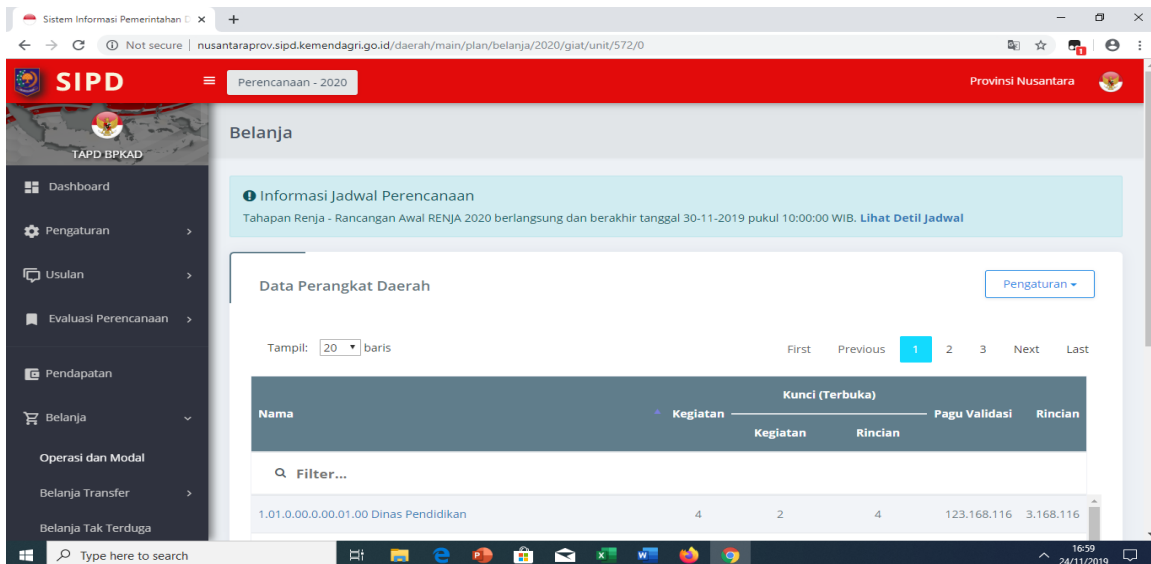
Sistem Informasi Pemerintahan D ×
+
Not secure | nusantaraprov.sipd.kemendagri.go.id/daerah/main/plan/belanja/2020/giat/unit/572/0

SIPD
Perencanaan - 2020
Provinsi Nusantara

TAPD BPKAD
Dashboard
Pengaturan
Usulan
Evaluasi Perencanaan
Pendapatan
Belanja
Operasi dan Modal
Belanja Transfer
Belanja Tak Terduga

Belanja

Informasi Jadwal Perencanaan
Tahapan Renja - Rancangan Awal RENJA 2020 berlangsung dan berakhir tanggal 30-11-2019 pukul 10:00:00 WIB. Lihat Detil Jadwal

Data Perangkat Daerah
Pengaturan

Tampil: 20 baris
First Previous 1 2 3 Next Last

| Nama | Kegiatan | Kunci (Terbuka) Kegiatan | Kunci (Terbuka) Rincian | Pagu Validasi | Rincian |
|---|---|---|---|---|---|
| Filter... | | | | | |
| 1.01.0.00.0.00.01.00 Dinas Pendidikan | 4 | 2 | 4 | 123.168.116 | 3.168.116 |

Type here to search
16:59
24/11/2019